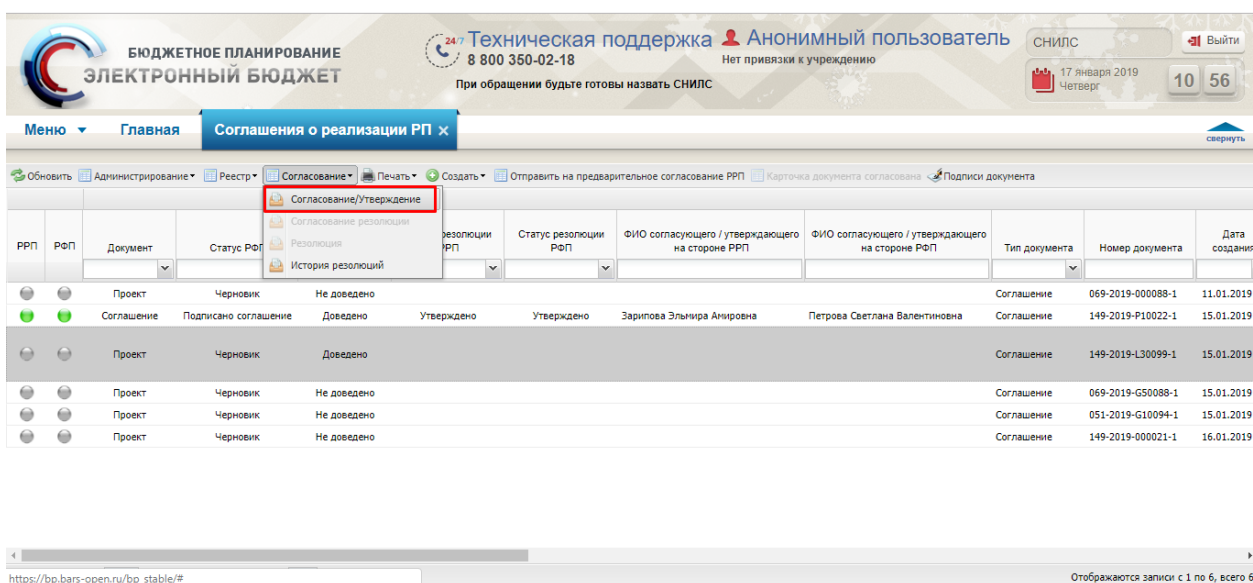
БЮДЖЕТНОЕ ПЛАНИРОВАНИЕ
ЭЛЕКТРОННЫЙ БЮДЖЕТ

24/7 Техническая поддержка
8 800 350-02-18
При обращении будьте готовы назвать СНИЛС

Анонимный пользователь
Нет привязки к учреждению

СНИЛС
Выйти
17 января 2019
Четверг
10 56

Меню
Главная
Соглашения о реализации РП
свернуть

Обновить | Администрирование | Реестр | Согласование | Печать | Создать | Отправить на предварительное согласование РРП | Карточка документа согласована | Подписи документа

Согласование/Утверждение
Согласование резолюции
Резолюция
История резолюций

| РРП | РФП | Документ | Статус РФП | резолюции РРП | Статус резолюции РФП | ФИО согласующего / утверждающего на стороне РРП | ФИО согласующего / утверждающего на стороне РФП | Тип документа | Номер документа | Дата создания |
|---|---|---|---|---|---|---|---|---|---|---|
| | | Проект | Черновик | Не доведено | | | | Соглашение | 069-2019-000088-1 | 11.01.2019 |
| | | Соглашение | Подписано соглашение | Доведено | Утверждено | Утверждено | Зарипова Эльмира Амировна | Петрова Светлана Валентиновна | Соглашение | 149-2019-Р10022-1 | 15.01.2019 |
| | | Проект | Черновик | Доведено | | | | | Соглашение | 149-2019-L30099-1 | 15.01.2019 |
| | | Проект | Черновик | Не доведено | | | | | Соглашение | 069-2019-G50088-1 | 15.01.2019 |
| | | Проект | Черновик | Не доведено | | | | | Соглашение | 051-2019-G10094-1 | 15.01.2019 |
| | | Проект | Черновик | Не доведено | | | | | Соглашение | 149-2019-000021-1 | 16.01.2019 |

https://bp.bars-open.ru/bp_stable/#
Отображаются записи с 1 по 6, всего 6